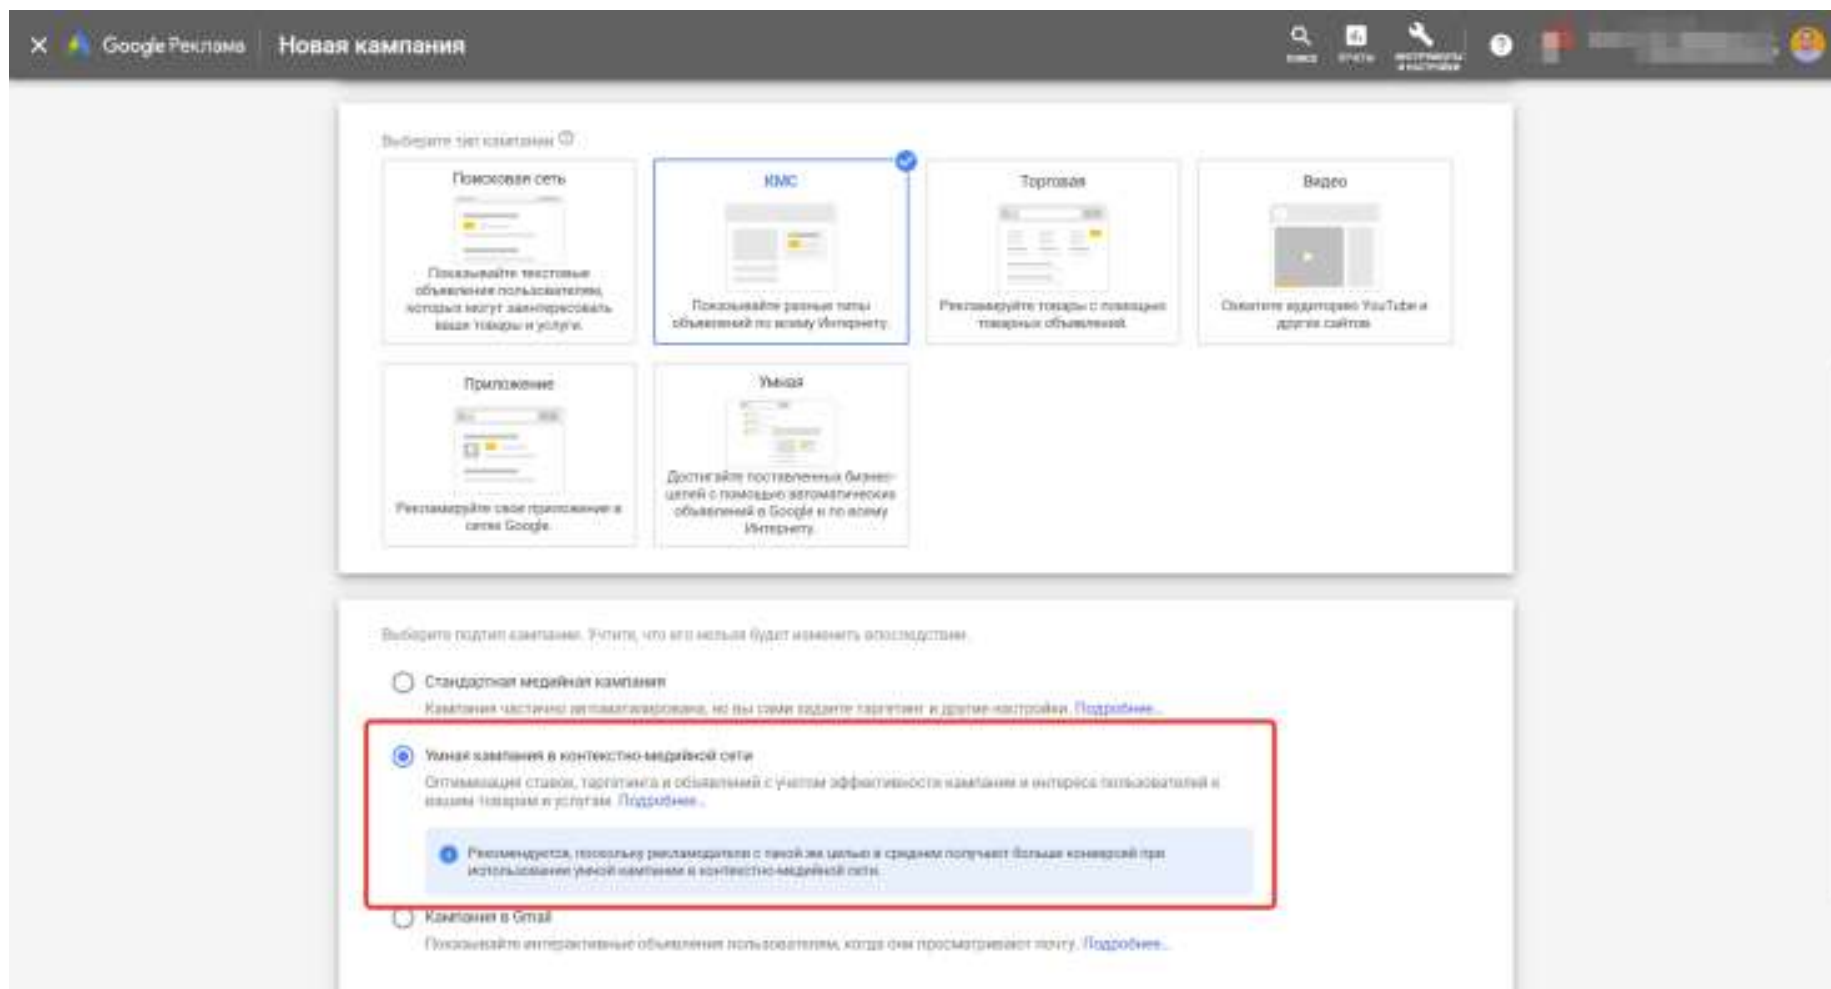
Google Реклама Новая кампания

ПОИСК ОТЧЕТЫ ИНСТРУМЕНТЫ И НАСТРОЙКИ

Выберите тип кампании

Поисковая сеть
Показывайте текстовые объявления пользователям, которых могут заинтересовать ваши товары и услуги.

КМС
Показывайте разные типы объявлений по всему Интернету.

Торговая
Рекламируйте товары с помощью товарных объявлений.

Видео
Охватите аудиторию YouTube и других сайтов.

Приложение
Рекламируйте свое приложение в сетях Google.

Умная
Достигайте поставленных бизнес-целей с помощью автоматических объявлений в Google и по всему Интернету.

Выберите подтип кампании. Учтите, что его нельзя будет изменить впоследствии.

Стандартная медийная кампания
Кампания частично автоматизирована, но вы сами задаете таргетинг и другие настройки. Подробнее...

Умная кампания в контекстно-медийной сети
Оптимизация ставок, таргетинга и объявлений с учетом эффективности кампании и интереса пользователей к вашим товарам и услугам. Подробнее...

Рекомендуется, поскольку рекламодатели с такой же целью в среднем получают больше конверсий при использовании умной кампании в контекстно-медийной сети.

Кампания в Gmail
Показывайте интерактивные объявления пользователям, когда они просматривают почту. Подробнее...